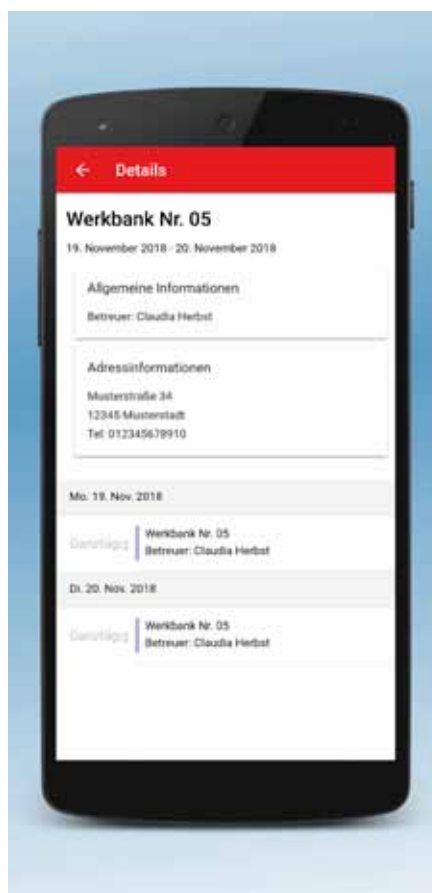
← Details

Werkbank Nr. 05

19. November 2018 - 20. November 2018

Allgemeine Informationen

Betreuer: Claudia Herbst

Adressinformationen

Musterstraße 34
12345 Musterstadt
Tel: 012345678910

Mo. 19. Nov. 2018

Ganztägig

Werkbank Nr. 05
Betreuer: Claudia Herbst

Di. 20. Nov. 2018

Ganztägig

Werkbank Nr. 05
Betreuer: Claudia Herbst